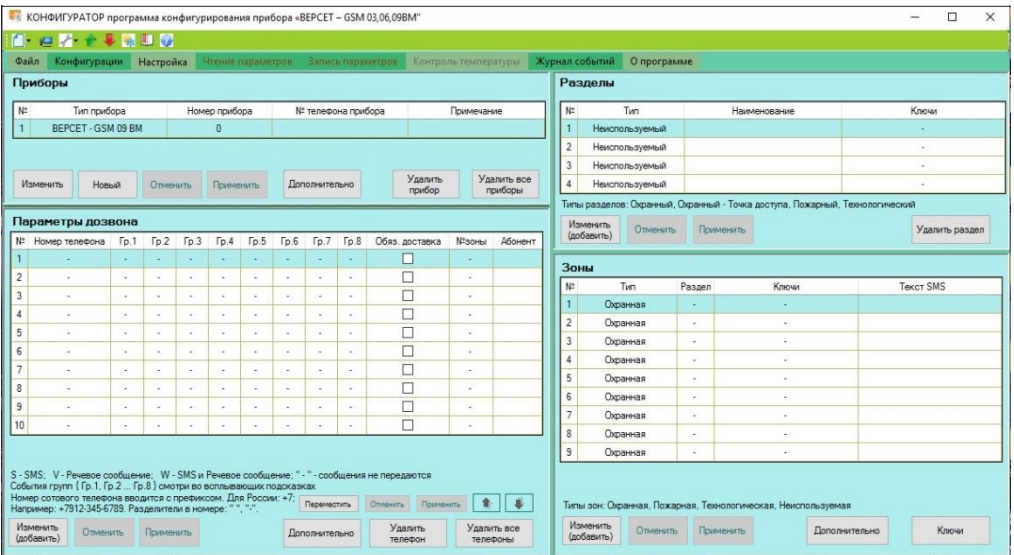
КОНФИГУРАТОР программа конфигурирования прибора «ВЕРСЕТ – GSM 03,06,09ВМ"

Файл Конфигурации Настройка Чтение параметров Запись параметров Контроль температуры Журнал событий О программе

Приборы

| № | Тип прибора | Номер прибора | № телефона прибора | Примечание |
|---|---|---|---|---|
| 1 | ВЕРСЕТ - GSM 09 ВМ | 0 | | |

Изменить Новый Отменить Применить Дополнительно Удалить прибор Удалить все приборы

Параметры дозвона

| № | Номер телефона | Гр.1 | Гр.2 | Гр.3 | Гр.4 | Гр.5 | Гр.6 | Гр.7 | Гр.8 | Обяз. доставка | №зоны | Абонент |
|---|---|---|---|---|---|---|---|---|---|---|---|---|
| 1 | - | - | - | - | - | - | - | - | - | ☐ | - | |
| 2 | - | - | - | - | - | - | - | - | - | ☐ | - | |
| 3 | - | - | - | - | - | - | - | - | - | ☐ | - | |
| 4 | - | - | - | - | - | - | - | - | - | ☐ | - | |
| 5 | - | - | - | - | - | - | - | - | - | ☐ | - | |
| 6 | - | - | - | - | - | - | - | - | - | ☐ | - | |
| 7 | - | - | - | - | - | - | - | - | - | ☐ | - | |
| 8 | - | - | - | - | - | - | - | - | - | ☐ | - | |
| 9 | - | - | - | - | - | - | - | - | - | ☐ | - | |
| 10 | - | - | - | - | - | - | - | - | - | ☐ | - | |

S - SMS; V - Речевое сообщение; W - SMS и Речевое сообщение; " - " - сообщения не передаются
События групп ( Гр.1, Гр.2 ... Гр.8 ) смотри во всплывающих подсказках
Номер сотового телефона вводится с префиксом. Для России: +7.
Например: +7912-345-6789. Разделители в номере: " ", "-".

Переместить Отменить Применить

Изменить (добавить) Отменить Применить Дополнительно Удалить телефон Удалить все телефоны

Разделы

| № | Тип | Наименование | Ключи |
|---|---|---|---|
| 1 | Неиспользуемый | | - |
| 2 | Неиспользуемый | | - |
| 3 | Неиспользуемый | | - |
| 4 | Неиспользуемый | | - |

Типы разделов: Охранный, Охранный - Точка доступа, Пожарный, Технологический

Изменить (добавить) Отменить Применить Удалить раздел

Зоны

| № | Тип | Раздел | Ключи | Текст SMS |
|---|---|---|---|---|
| 1 | Охранная | - | - | |
| 2 | Охранная | - | - | |
| 3 | Охранная | - | - | |
| 4 | Охранная | - | - | |
| 5 | Охранная | - | - | |
| 6 | Охранная | - | - | |
| 7 | Охранная | - | - | |
| 8 | Охранная | - | - | |
| 9 | Охранная | - | - | |

Типы зон: Охранная, Пожарная, Технологическая, Неиспользуемая

Изменить (добавить) Отменить Применить Дополнительно Ключи